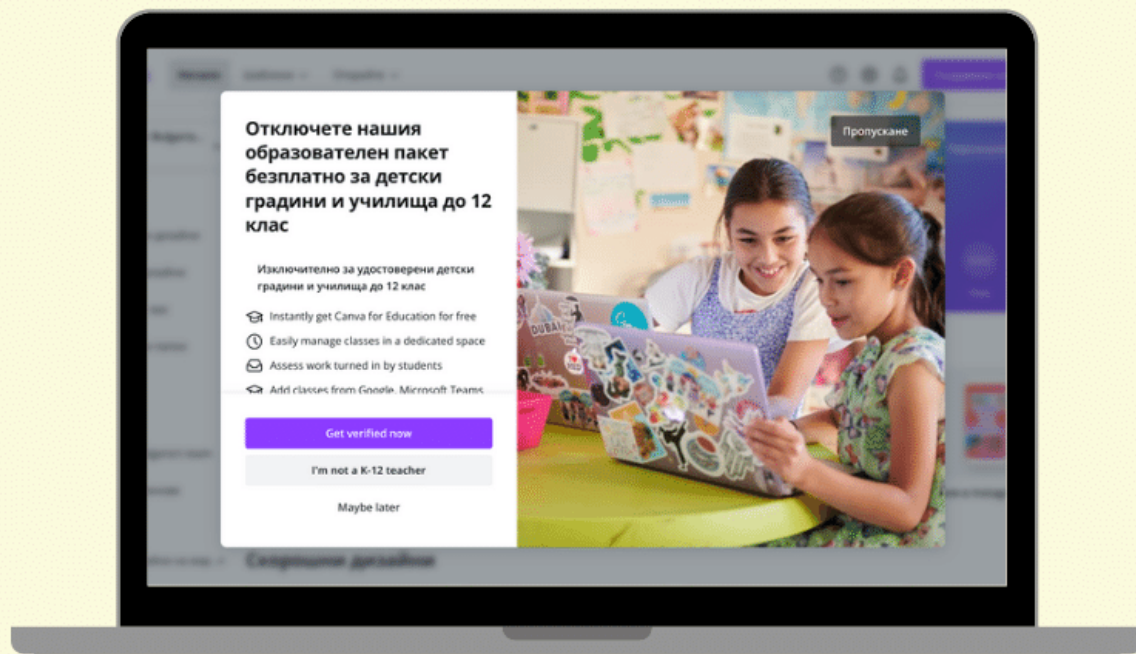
Отключете нашия образователен пакет безплатно за детски градини и училища до 12 клас

Изключително за удостоверени детски градини и училища до 12 клас

Instantly get Canva for Education for free

Easily manage classes in a dedicated space

Assess work turned in by students

Add classes from Google, Microsoft Teams

Get verified now

I'm not a K-12 teacher

Maybe later

Пропускане